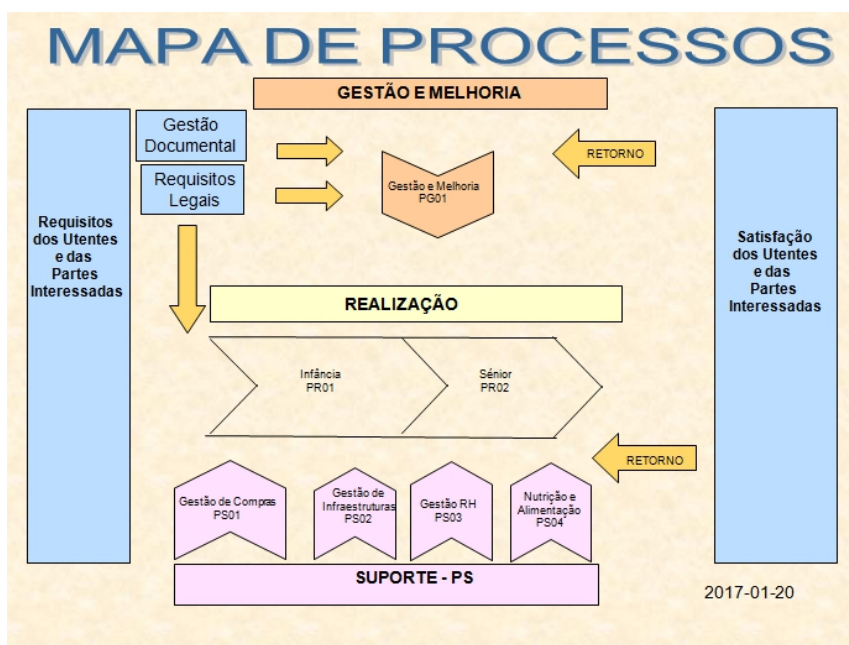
MAPA DE PROCESSOS

GESTÃO E MELHORIA

Requisitos dos Utentes e das Partes Interessadas

Gestão Documental

Requisitos Legais

Gestão e Melhoria PG01

RETORNO

Satisfação dos Utentes e das Partes Interessadas

REALIZAÇÃO

Infância PR01

Sénior PR02

RETORNO

Gestão de Compras PS01

Gestão de Infraestruturas PS02

Gestão RH PS03

Nutrição e Alimentação PS04

SUPORTE - PS

2017-01-20